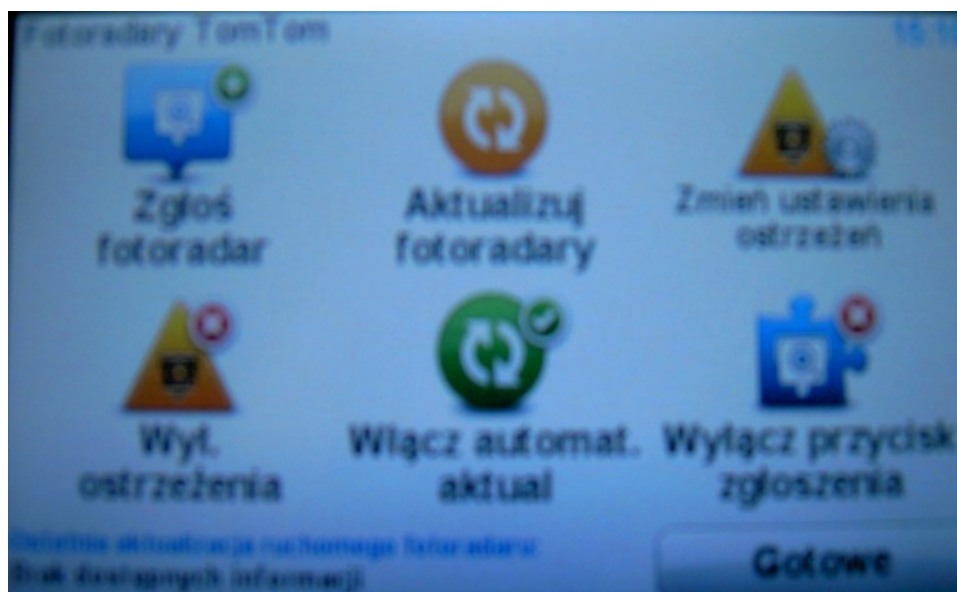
Fotoradary TomTom

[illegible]

Zgłoś fotoradar

Aktualizuj fotoradary

Zmień ustawienia ostrzeżeń

Wył. ostrzeżenia

Włącz automat. aktual

Wyłącz przycisk zgłoszenia

Ostatnia aktualizacja ruchomego fotoradaru:
Brak dostępnych informacji

Gotowe